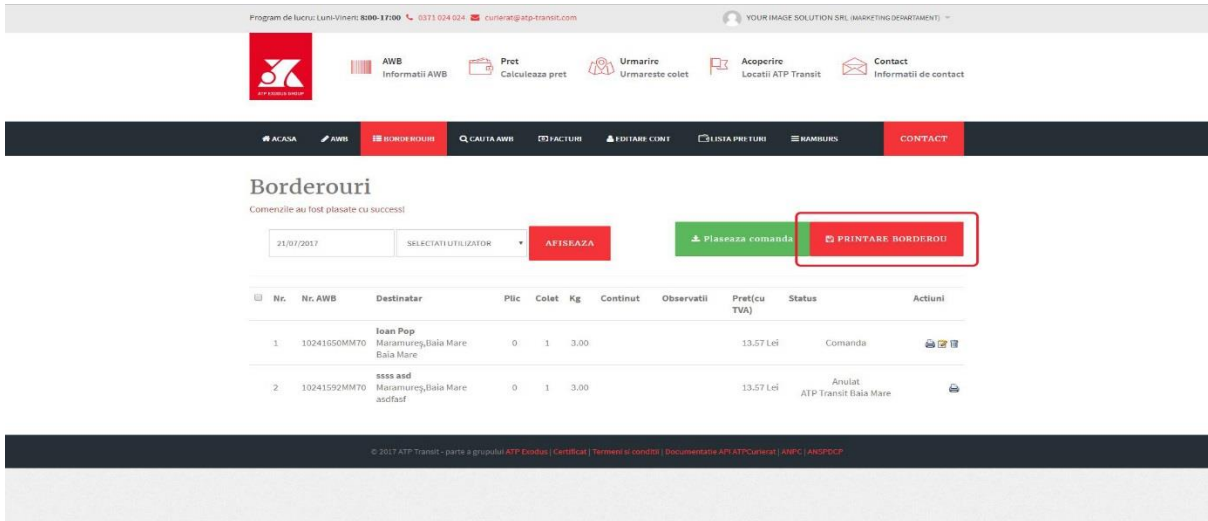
Program de lucru: Luni-Vineri: 8:00-17:00 0371 024 024 curierat@atp-transit.com

YOUR IMAGE SOLUTION SRL (MARKETING DEPARTAMENT)

ATP EXODUS GROUP

AWB
Informatii AWB

Pret
Calculeaza pret

Urmarire
Urmareste colet

Acoperire
Locatii ATP Transit

Contact
Informatii de contact

ACASA AWB BORDEROURI CAUTA AWB FACTURI EDITARE CONT LISTA PRETURI RAMBURS CONTACT

Borderouri

Comenzile au fost plasate cu success!

21/07/2017 SELECTATI UTILIZATOR AFISEAZA

Plaseaza comanda PRINTARE BORDEROU

| | Nr. | Nr. AWB | Destinatar | Plic | Colet | Kg | Continut | Observatii | Pret(cu TVA) | Status | Actiuni |
|---|---|---|---|---|---|---|---|---|---|---|---|
| | 1 | 10241650MM70 | Ioan Pop Maramureş,Baia Mare Baia Mare | 0 | 1 | 3.00 | | | 13.57 Lei | Comanda | |
| | 2 | 10241592MM70 | ssss asd Maramureş,Baia Mare asdfasf | 0 | 1 | 3.00 | | | 13.57 Lei | Anulat ATP Transit Baia Mare | |

© 2017 ATP Transit - parte a grupului ATP Exodus | Certificat | Termeni si conditii | Documentatie API ATPCurierat | ANPC | ANSPDCP